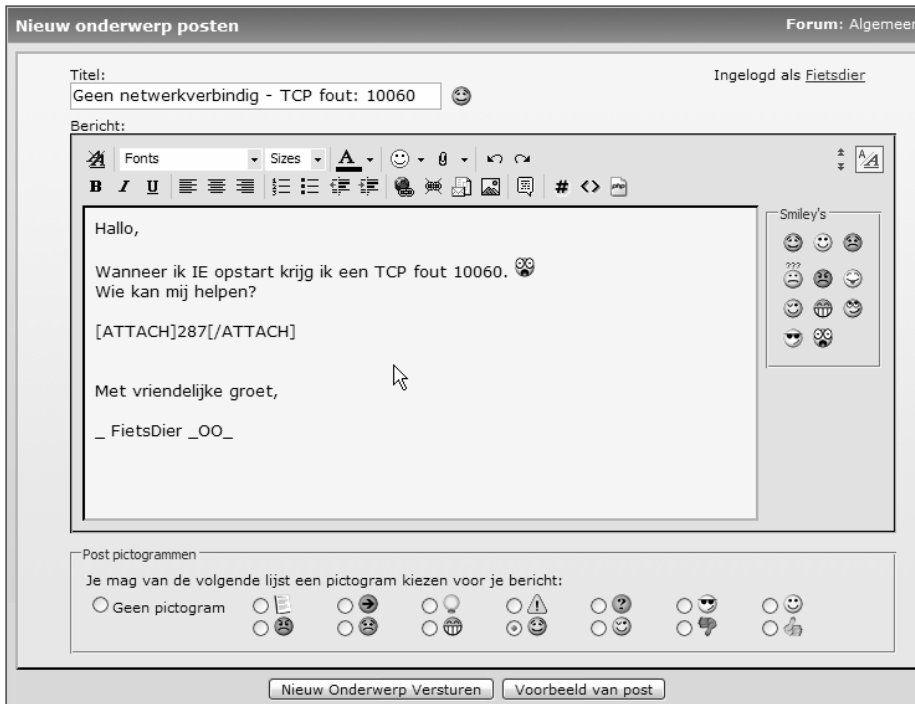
Nieuw onderwerp posten

Forum: Algemeer

Titel:

Geen netwerkverbindig - TCP fout: 10060

Ingelogd als Fietsdier

Bericht:

Fonts

Sizes

Hallo,

Wanneer ik IE opstart krijg ik een TCP fout 10060.
Wie kan mij helpen?

[ATTACH]287[/ATTACH]

Met vriendelijke groet,

_ FietsDier _OO_

Smiley's

Post pictogrammen

Je mag van de volgende lijst een pictogram kiezen voor je bericht:

Geen pictogram

Nieuw Onderwerp Versturen

Voorbeeld van post